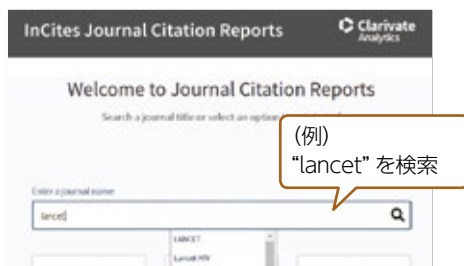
InCites Journal Citation Reports

Clarivate Analytics

Welcome to Journal Citation Reports

Search a journal title or select an option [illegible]

(例)
“lancet” を検索

Enter a journal name

lancet

LANCET
Lancet HIV